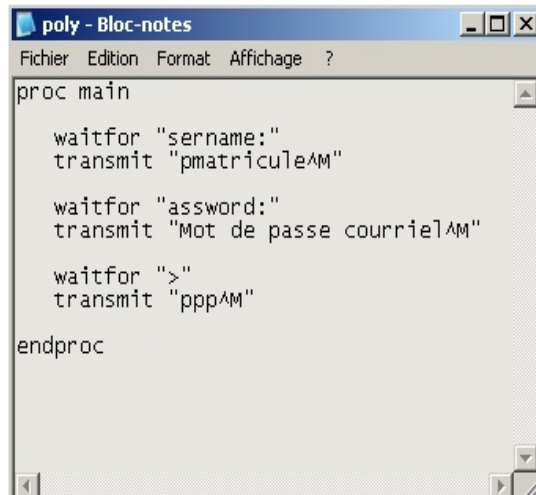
poly - Bloc-notes

Fichier Edition Format Affichage ?

proc main

waitfor "sername:"
transmit "pmatricule^M"

waitfor "assword:"
transmit "Mot de passe courriel^M"

waitfor ">"
transmit "ppp^M"

endproc